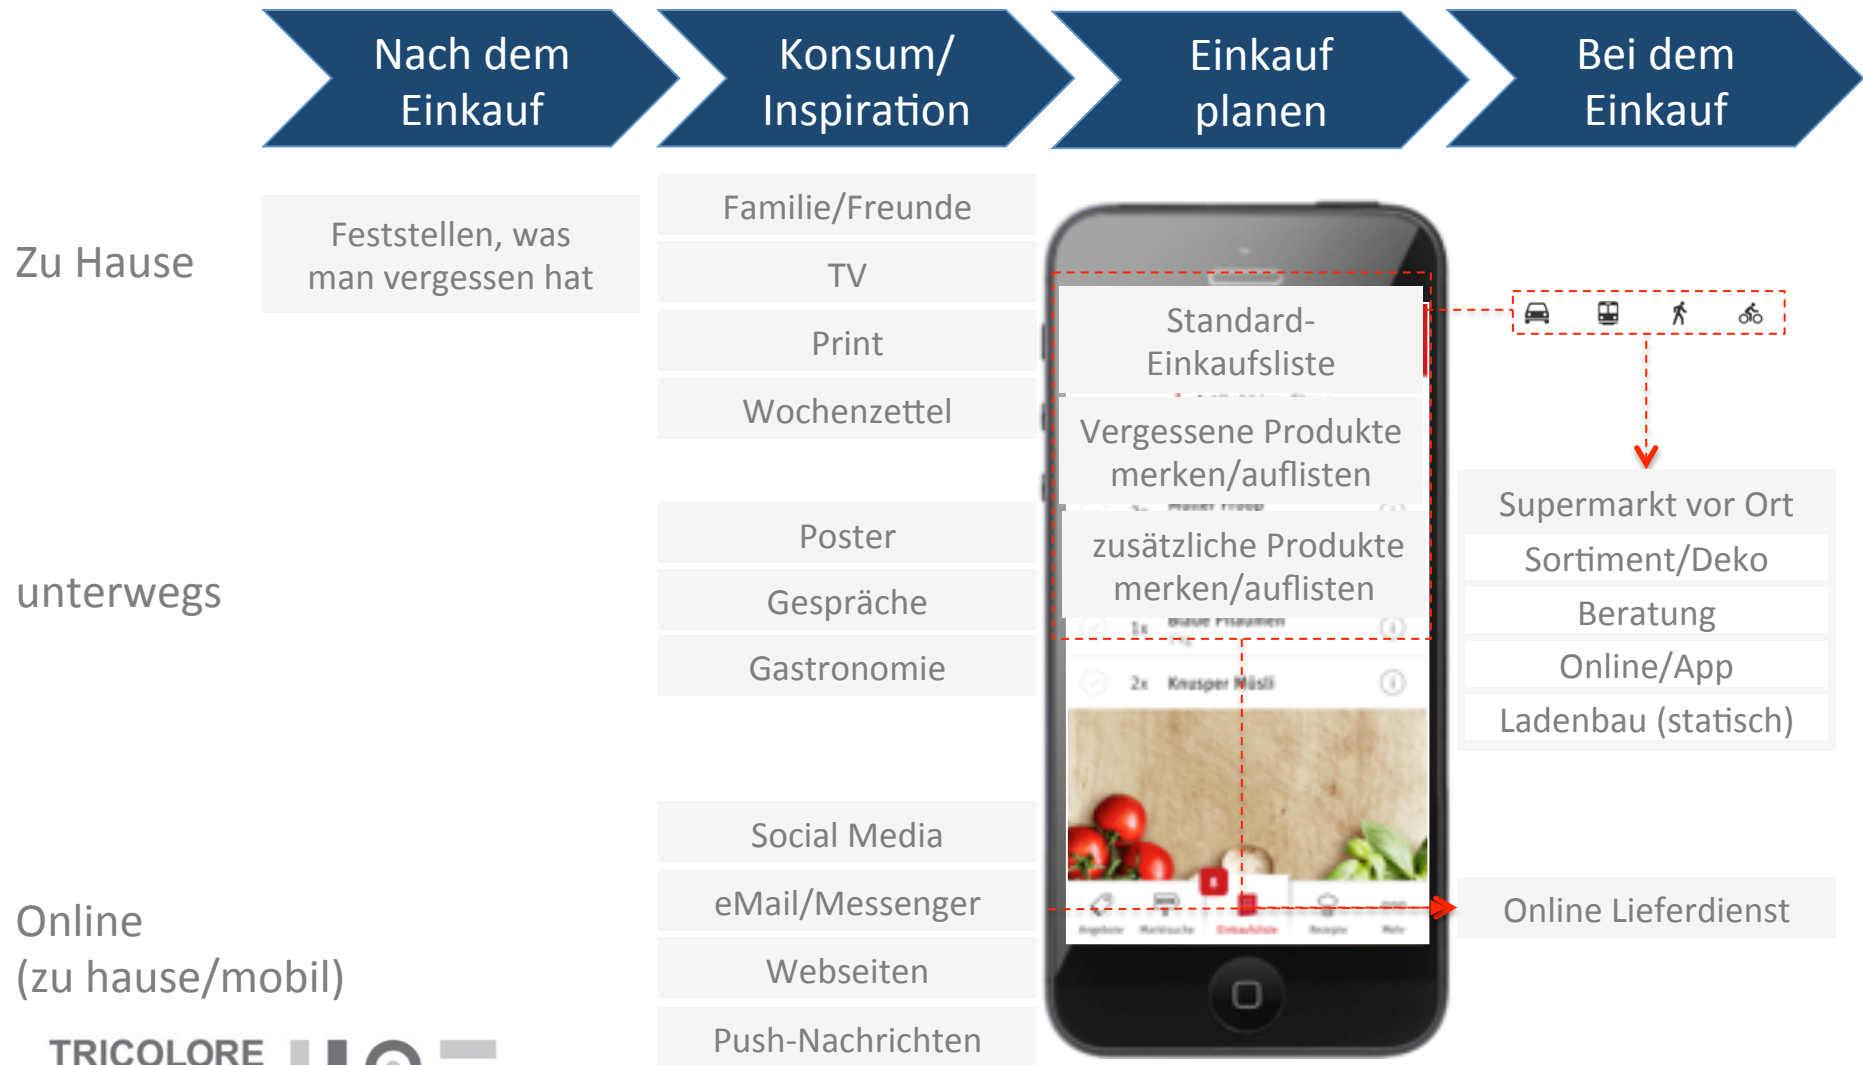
Nach dem Einkauf

Konsum/ Inspiration

Einkauf planen

Bei dem Einkauf

Zu Hause

Feststellen, was man vergessen hat

Familie/Freunde

TV

Print

Wochenzettel

Standard-Einkaufsliste

Vergessene Produkte merken/auflisten

zusätzliche Produkte merken/auflisten

unterwegs

Poster

Gespräche

Gastronomie

Supermarkt vor Ort

Sortiment/Deko

Beratung

Online/App

Ladenbau (statisch)

2x Knusper Müsli

Online (zu hause/mobil)

Social Media

eMail/Messenger

Webseiten

Push-Nachrichten

Online Lieferdienst

TRICOLORE